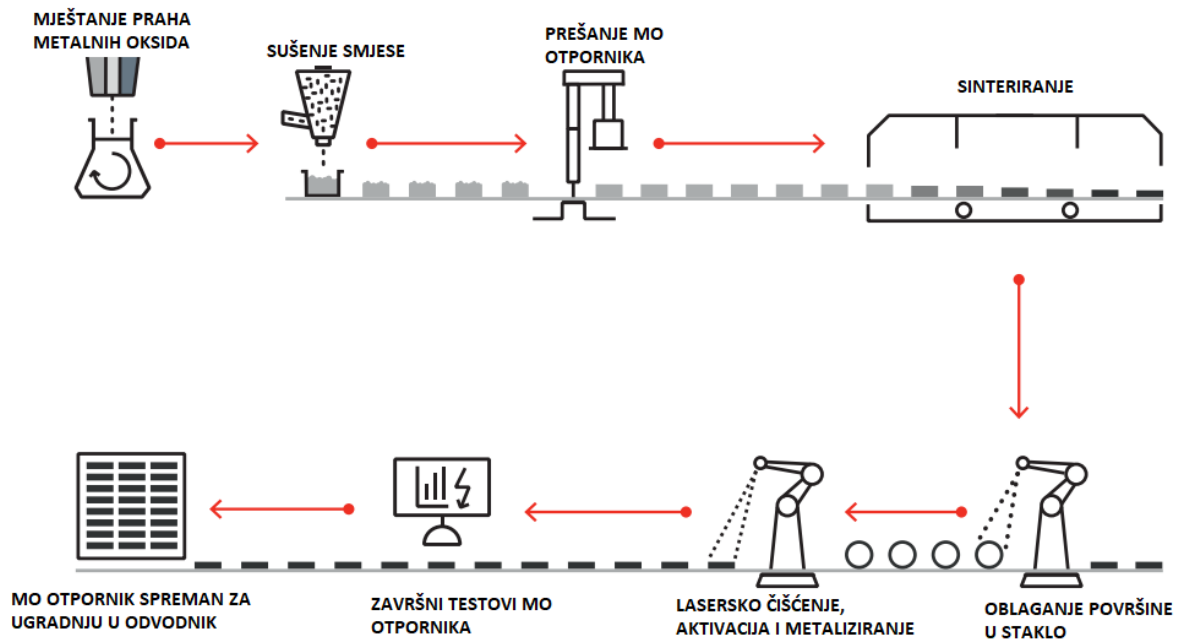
MJEŠTANJE PRAHA METALNIH OKSIDA

SUŠENJE SMJESE

PREŠANJE MO OTPORNIKA

SINTERIRANJE

MO OTPORNIK SPREMAN ZA UGRADNJU U ODVODNIK

ZAVRŠNI TESTOVI MO OTPORNIKA

LASERSKO ČIŠĆENJE, AKTIVACIJA I METALIZIRANJE

OBLAGANJE POVRŠINE U STAKLO